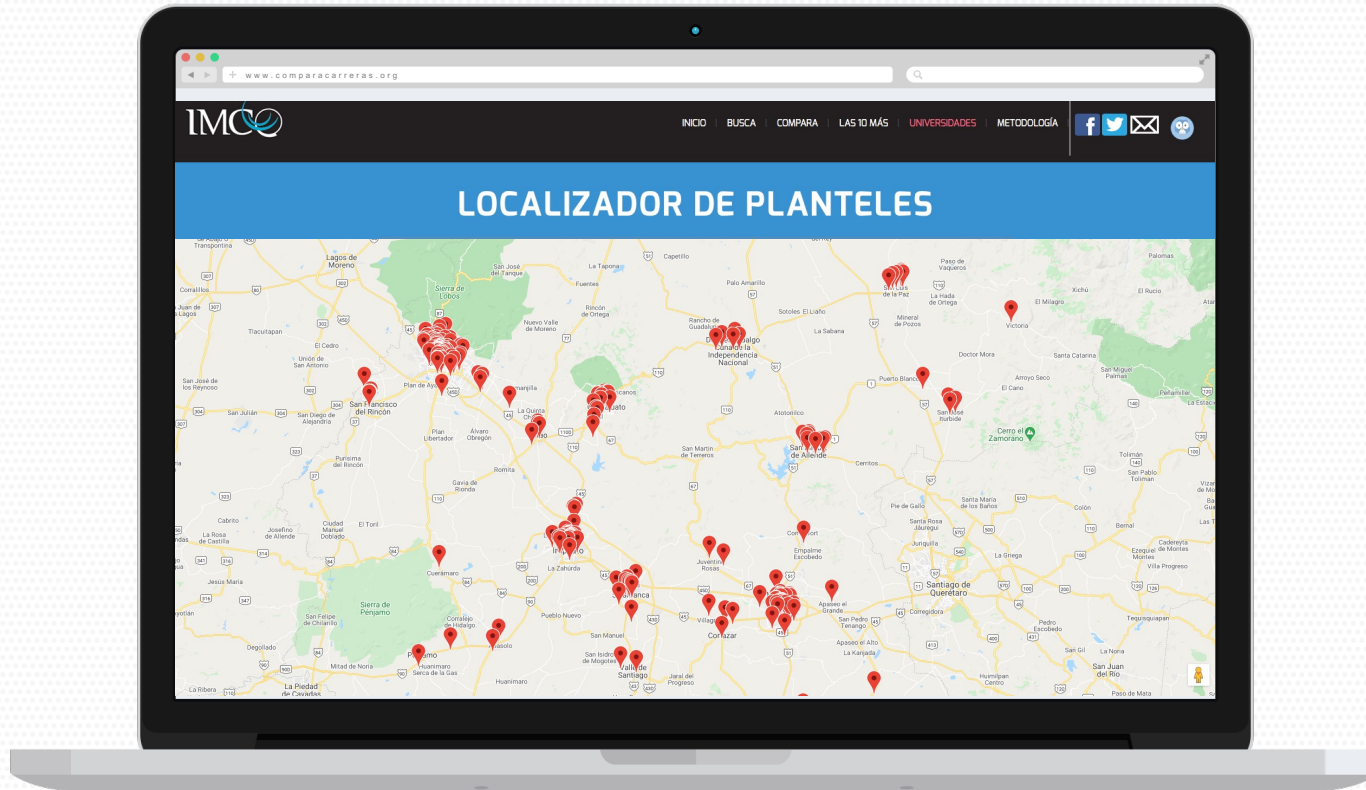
www.comparacarreras.org

IMCO

INICIO | BUSCA | COMPARA | LAS 10 MÁS | UNIVERSIDADES | METODOLOGÍA

LOCALIZADOR DE PLANTELES

Lagos de Moreno
Sierra de Lobos
San José del Tanque
La Tapona
Capellín
Paso de Vaqueros
Palomas
Corrallillos
Fuentes
Palo Amarillo
San Luis de la Paz
La Hacienda de Ortega
Xichú
El Rucio
Tlacuitapan
Rincón de Ortega
Sotoles El Llaño
El Milagro
Victoria
El Cedro
Nuevo Valle de Moreno
Rancho de Guadalupe
Dolores Hidalgo Cuna de la Independencia Nacional
La Sabana
Mineral de Pozos
Unión de San Antonio
Doctor Mora
Santa Catarina
San José de los Reynoso
Plan de Ayala
Manzanilla
Puerto Blanco
Arroyo Seco
San Miguel Palmas
San Francisco del Rincón
El Cano
San Julián
San Diego de Alejandría
La Quinta
San José Iturbide
Plan Libertador
Álvaro Obregón
Atotonilco
Cerro el Zamorano
Purísima del Rincón
San Martín de Terreros
San Miguel de Allende
Centros
Tolimán
San Pablo Tolimán
Romita
Gavia de Rionda
Pie de Gallo
Santa María de los Baños
Colón
Cabrito
Ciudad Manuel Doblado
El Toril
Santa Rosa Jáuregui
Bernal
La Rosa de Castilla
Jesús María
Cuerámaro
Juventino Rosas
Empalme Escobedo
Jungulla
La Griega
Ezequiel Montes
Cadereyta de Montes
Villa Progreso
La Zahúrda
Santiago de Querétaro
Sierra de Penjamo
Pueblo Nuevo
Apaseo el Grande
Corregidora
Tequisquiapan
San Felipe de Chiquillo
Corralejo de Hidalgo
Villagrán
Cortazar
San Pedro Tenango
Pedro Escobedo
Degollado
San Manuel
Apaseo el Alto
La Noria
Mitad de Noria
Penjamo
Huanímaro
Serca de la Gas
San Isidro de Mogotes
Valle de Santiago
Jaral del Progreso
La Kanada
San Gil
San Juan del Río
La Ribera
La Piedad de Cavadas
Huimilpan Centro
Paso de Mata